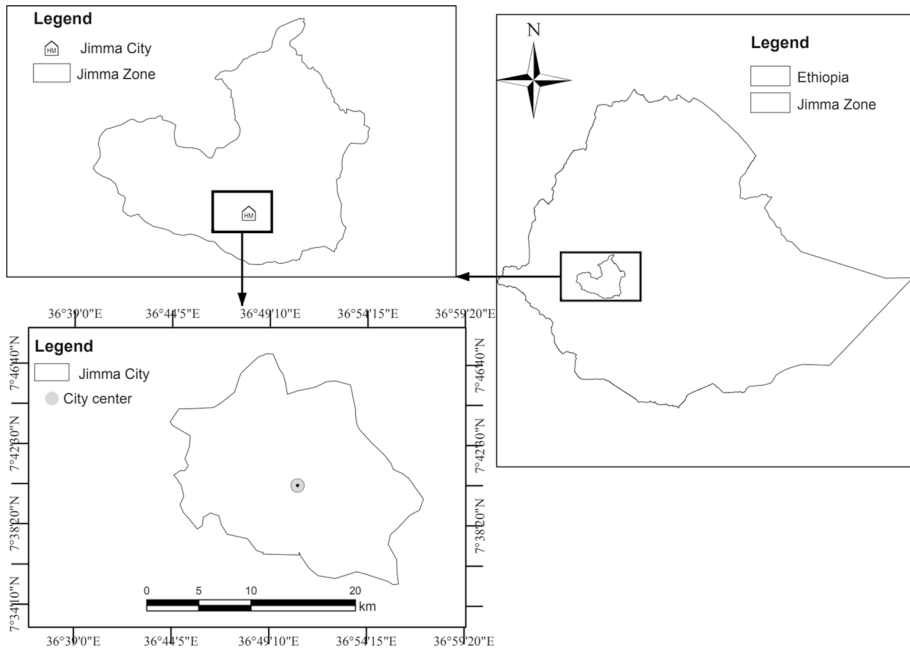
Legend
HM Jimma City
Jimma Zone

HM

N

Legend
Ethiopia
Jimma Zone

36°39'0"E 36°44'5"E 36°49'10"E 36°54'15"E 36°59'20"E

Legend
Jimma City
City center

7°46'40"N
7°42'30"N
7°38'20"N
7°34'10"N

7°46'40"N
7°42'30"N
7°38'20"N

0 5 10 20
km

36°39'0"E 36°44'5"E 36°49'10"E 36°54'15"E 36°59'20"E